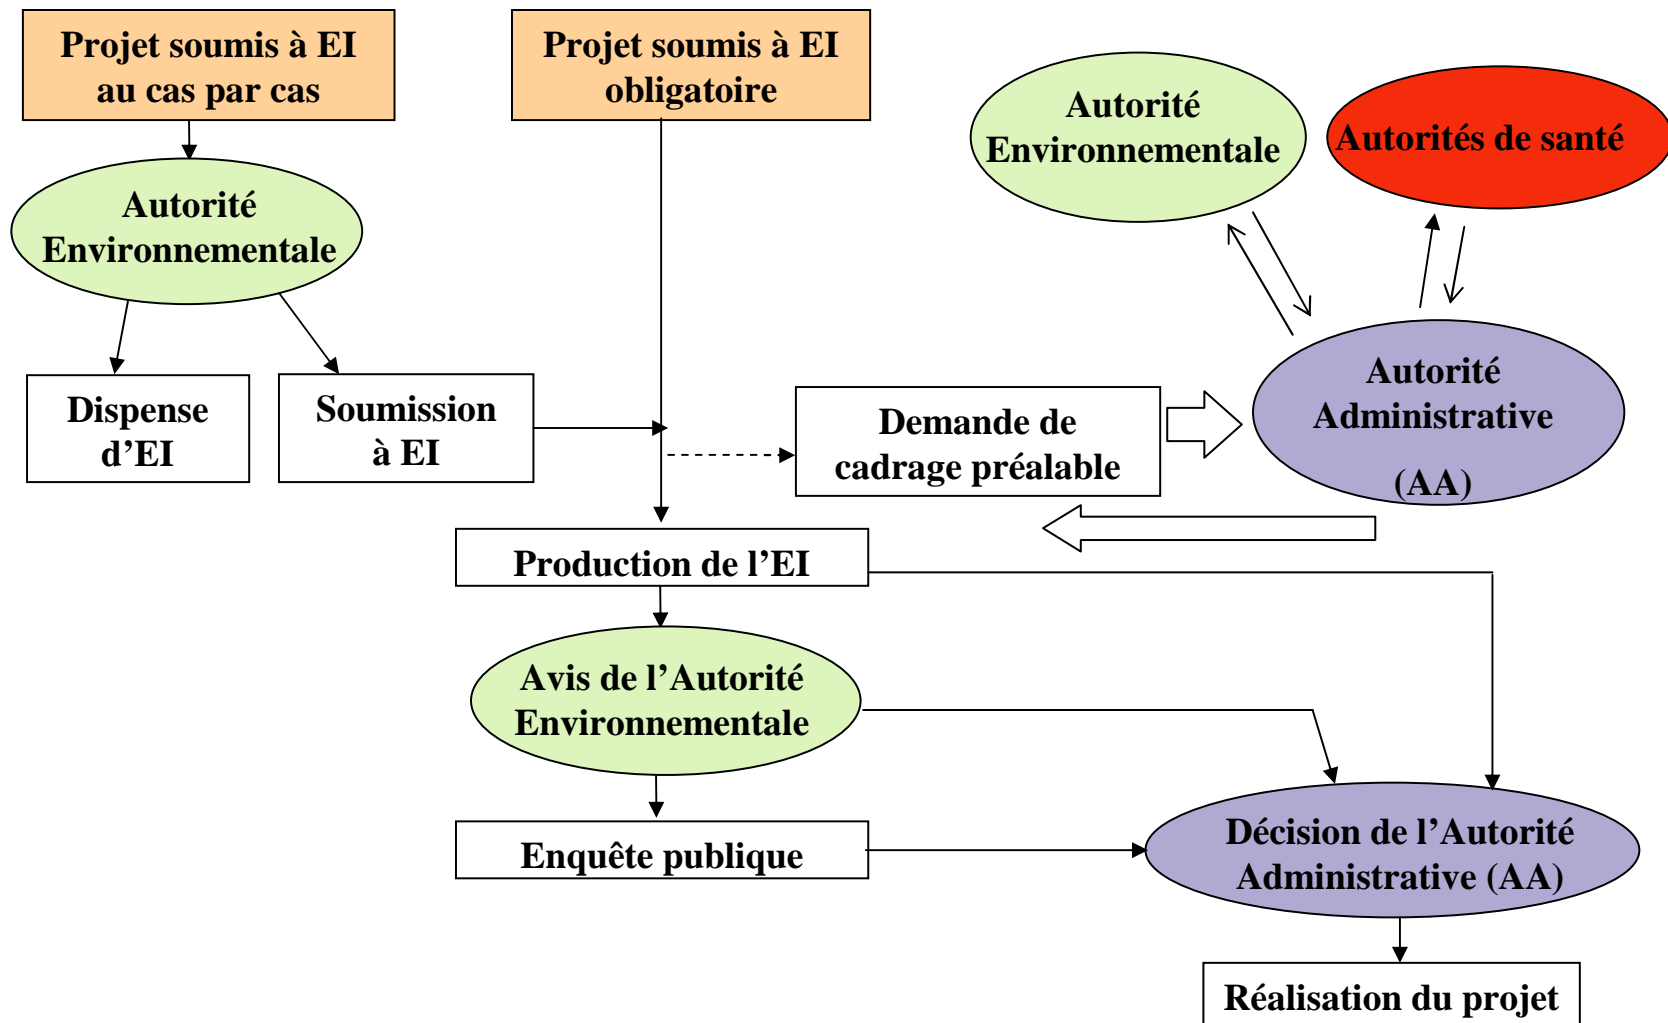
Projet soumis à EI au cas par cas

Projet soumis à EI obligatoire

Autorité Environnementale

Autorités de santé

Autorité Environnementale

Dispense d'EI

Soumission à EI

Demande de cadrage préalable

Autorité Administrative (AA)

Production de l'EI

Avis de l'Autorité Environnementale

Enquête publique

Décision de l'Autorité Administrative (AA)

Réalisation du projet